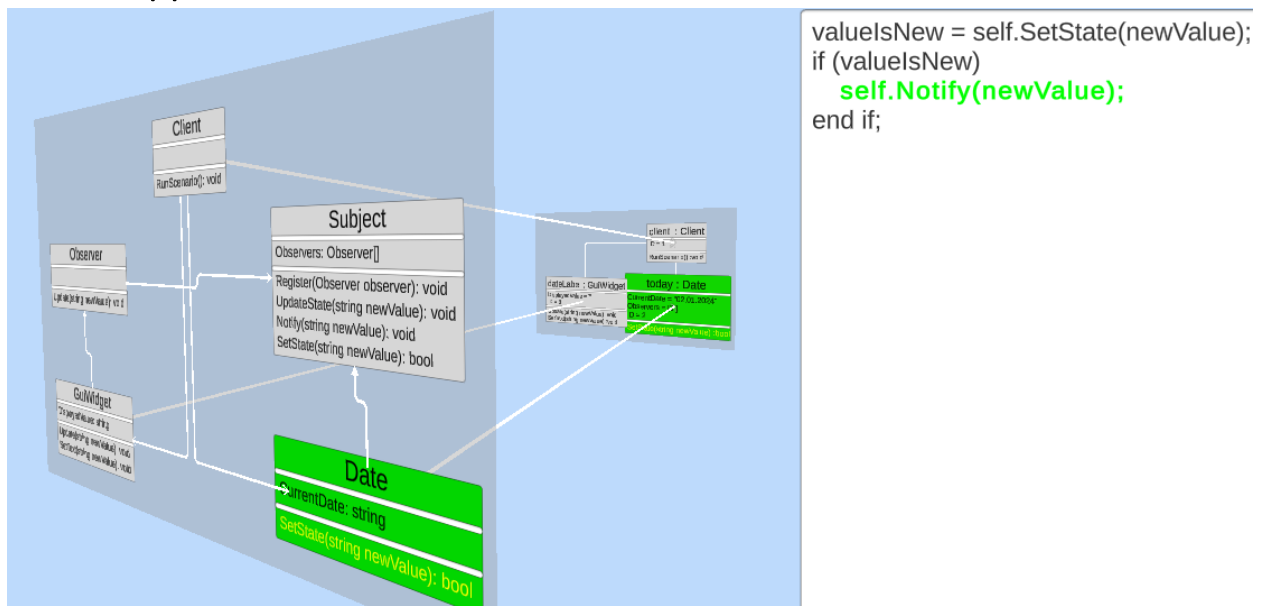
Client

RunScenario(): void

Subject

Observers: Observer[]

Register(Observer observer): void
UpdateState(string newValue): void
Notify(string newValue): void
SetState(string newValue): bool

Observer

Update(string newValue): void

GuiWidget

DisplayedValue: string

Update(string newValue): void
SetText(string newValue): void

Date

CurrentDate: string

SetState(string newValue): bool

client : Client

ID = 1

RunScenario(): void

dateLabel : GuiWidget

DisplayedValue = ""
ID = 3

Update(string newValue): void
SetText(string newValue): void

today : Date

CurrentDate = "07.01.2024"
Observers = [3]
ID = 2

SetState(string newValue): bool

valueIsNew = self.SetState(newValue);
if (valueIsNew)
self.Notify(newValue);
end if;